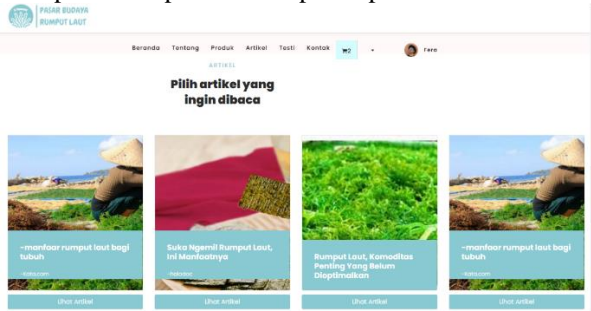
PASAR BUDAYA RUMPUT LAUT

Beranda Tentang Produk Artikel Testi Kontak 0 Fere

ARTIKEL

Pilih artikel yang ingin dibaca

-manfaat rumput laut bagi tubuh

-kata.com

Lihat Artikel

Suka Ngemil Rumput Laut, Ini Manfaatnya

-halodoc

Lihat Artikel

Rumput Laut, Komoditas Penting Yang Belum Dioptimalkan

Lihat Artikel

-manfaat rumput laut bagi tubuh

-kata.com

Lihat Artikel